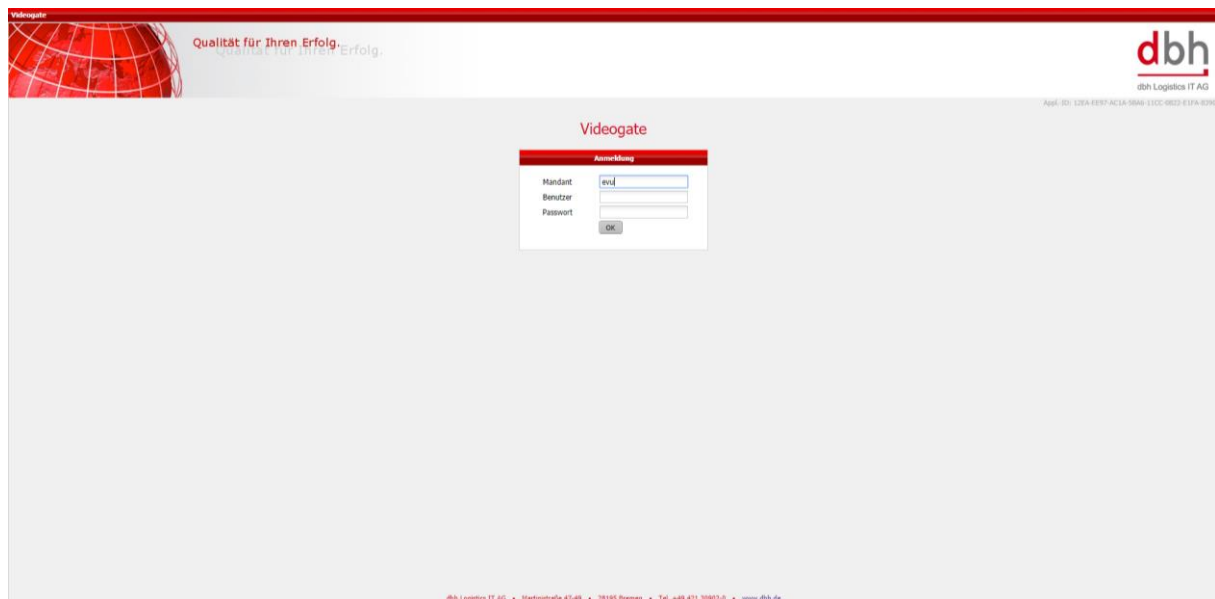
Videogate

Qualität für Ihren Erfolg.

dbh
dbh Logistics IT AG

Appl. ID: 12EA-EE97-AC1A-5BA6-11CC-0822-E1FA-83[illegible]

Videogate

Anmeldung

Mandant evu
Benutzer
Passwort
OK

dbh Logistics IT AG • Martinistraße 47-49 • 28195 Bremen • Tel. +49 421 30902-0 • www.dbh.de